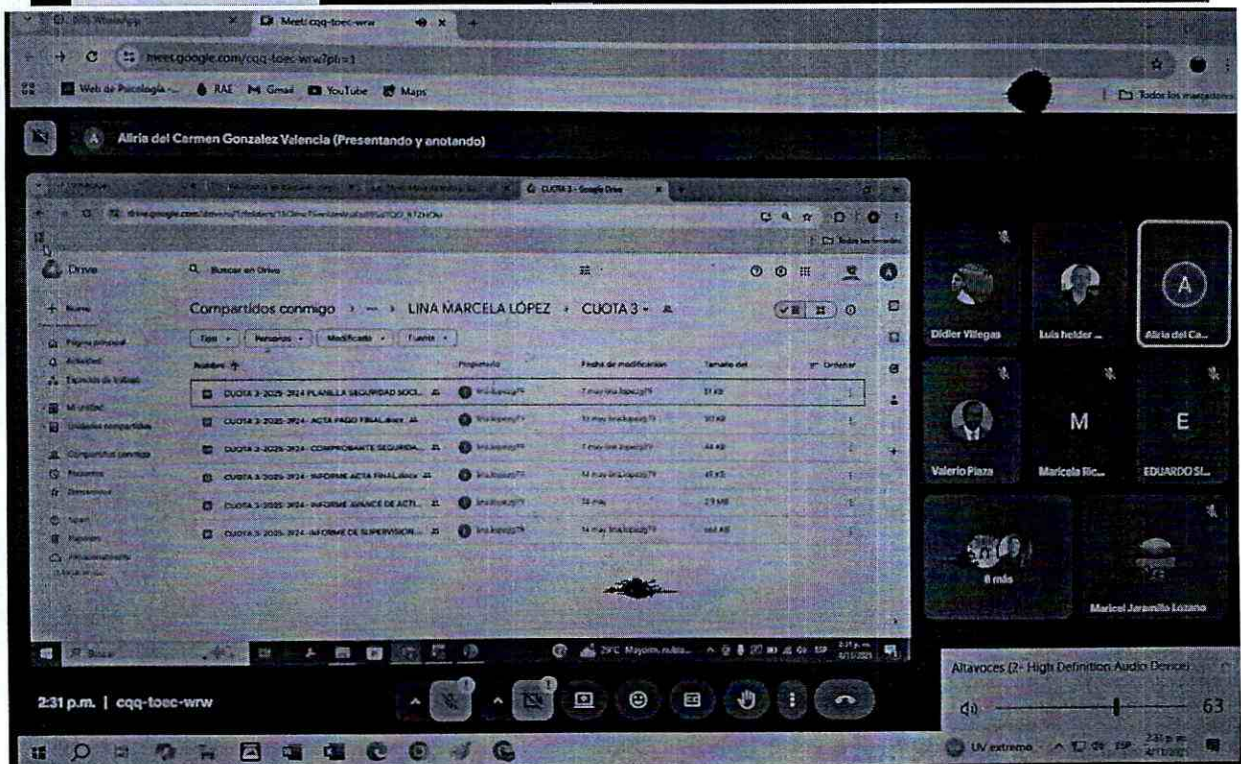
Meet: cqq-toec-wrw

meet.google.com/cqq-toec-wrw?pli=1

Web de Psicología RAE Gmail YouTube Maps

Todos los marcadores

Alría del Carmen Gonzalez Valencia (Presentando y anotando)

CUOTA 3 - Google Drive

Drive

Buscar en Drive

+ Nuevo

Compartidos conmigo > ··· > LINA MARCELA LÓPEZ > CUOTA 3

Tipo Personas Modificado Fuente

Nombre | Propietario | Fecha de modificación | Tamaño del

| Nombre | Propietario | Fecha de modificación | Tamaño del |
|---|---|---|---|
| CUOTA 3-2025-2024 PLANILLA SEGURIDAD SOCI... | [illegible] | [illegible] | 51 KB |
| CUOTA 3-2025-2024- ACTA PAGO FINAL.docx | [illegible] | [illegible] | 50 KB |
| CUOTA 3-2025-2024- COMPROBANTE SEGURIDA... | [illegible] | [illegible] | 44 KB |
| CUOTA 3-2025-2024- INFORME ACTA FINAL.docx | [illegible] | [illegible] | 45 KB |
| CUOTA 3-2025-2024- INFORME AVANCE DE ACTI... | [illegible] | 14 may | 2.9 MB |
| CUOTA 3-2025-2024- INFORME DE SUPERVISION... | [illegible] | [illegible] | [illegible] KB |

Didier Villegas
Luis helder ...
Alría del Ca...
Valerio Plaza
M
Maricela Ric...
E
EDUARDO SI...
8 más
Maricel Jaramillo Lozano

2:31 p.m. | cqq-toec-wrw

Altavoces (2- High Definition Audio Device)
63

UV extremo